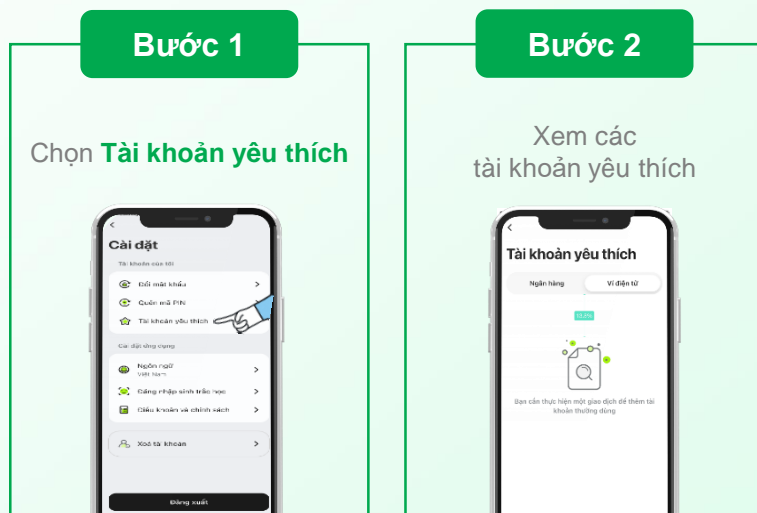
Bước 1

Chọn **Tài khoản yêu thích**

Cài đặt

Tài khoản của tôi

Đổi mật khẩu

Quên mã PIN

Tài khoản yêu thích

Cài đặt ứng dụng

Ngôn ngữ
Việt Nam

Đăng nhập sinh trắc học

Điều khoản và chính sách

Xoá tài khoản

Đăng xuất

Bước 2

Xem các tài khoản yêu thích

Tài khoản yêu thích

Ngân hàng

Ví điện tử

Bạn cần thực hiện một giao dịch để thêm tài khoản thường dùng